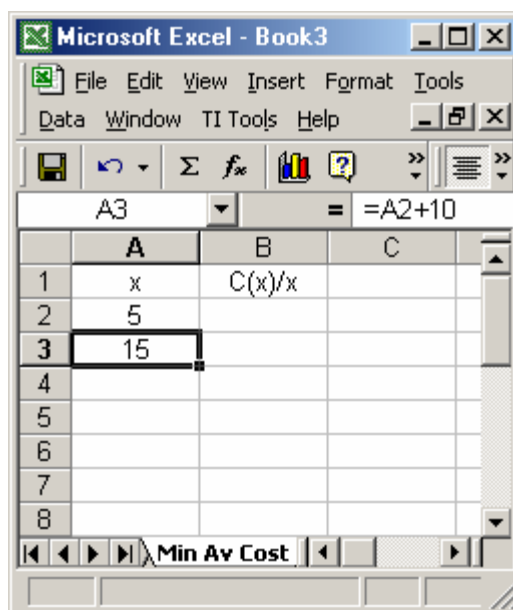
Microsoft Excel - Book3

File Edit View Insert Format Tools
Data Window TI Tools Help

Σ $f_x$

A3 = =A2+10

|   | A | B | C |
|---|---|---|---|
| 1 | x | C(x)/x | |
| 2 | 5 | | |
| 3 | 15 | | |
| 4 | | | |
| 5 | | | |
| 6 | | | |
| 7 | | | |
| 8 | | | |

Min Av Cost